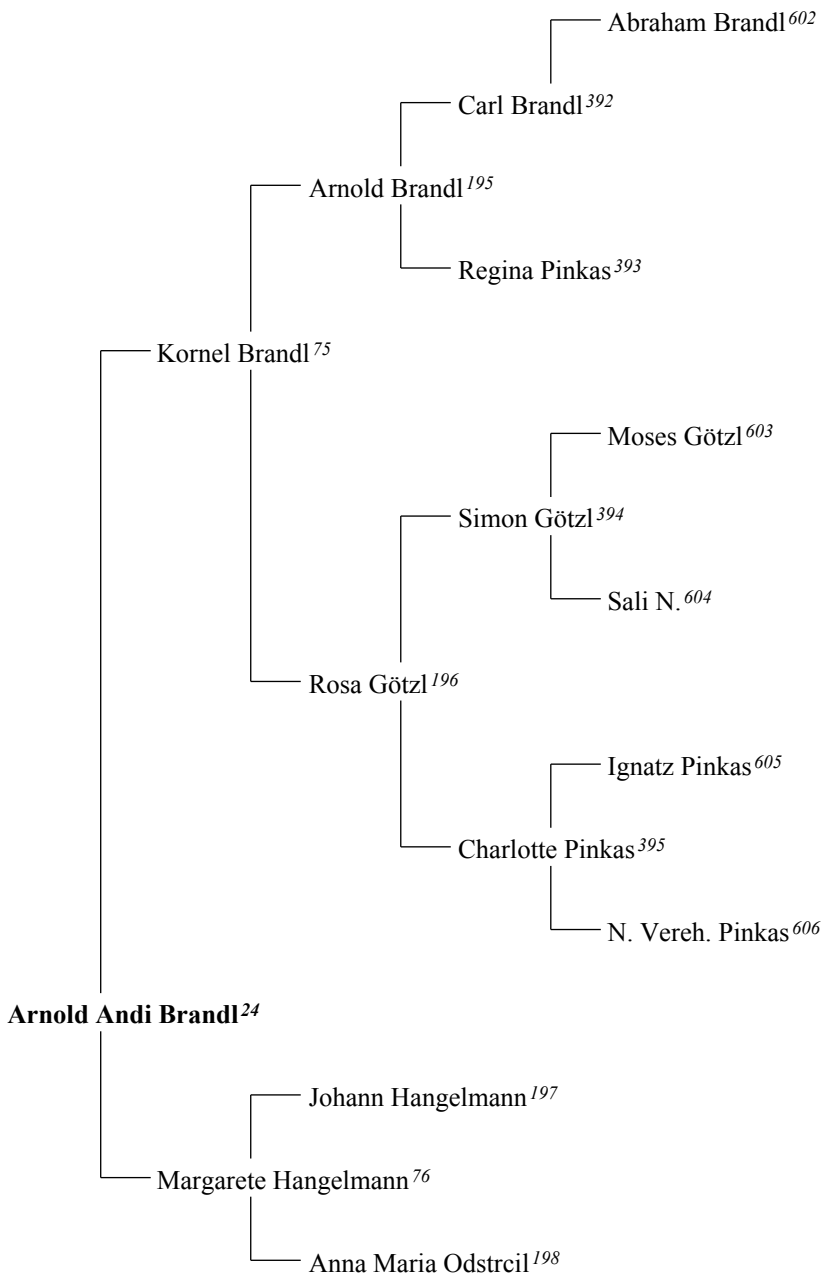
Abraham Brandl$^{602}$

Carl Brandl$^{392}$

Arnold Brandl$^{195}$

Regina Pinkas$^{393}$

Kornel Brandl$^{75}$

Moses Götzl$^{603}$

Simon Götzl$^{394}$

Sali N.$^{604}$

Rosa Götzl$^{196}$

Ignatz Pinkas$^{605}$

Charlotte Pinkas$^{395}$

N. Vereh. Pinkas$^{606}$

**Arnold Andi Brandl$^{24}$**

Johann Hangelmann$^{197}$

Margarete Hangelmann$^{76}$

Anna Maria Odstrcil$^{198}$